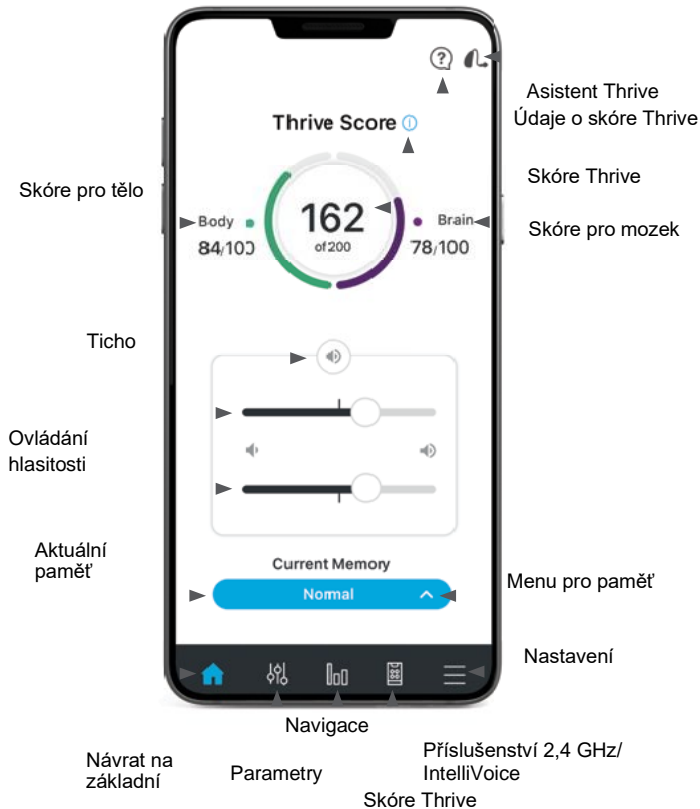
Asistent Thrive
Údaje o skóre Thrive

Thrive Score

Skóre Thrive

Skóre pro tělo

Body
84/100

162
of 200

Brain
78/100

Skóre pro mozek

Ticho

Ovládání hlasitosti

Aktuální paměť

Current Memory

Normal

Menu pro paměť

Nastavení

Navigace

Návrat na základní

Parametry

Příslušenství 2,4 GHz/ IntelliVoice

Skóre Thrive